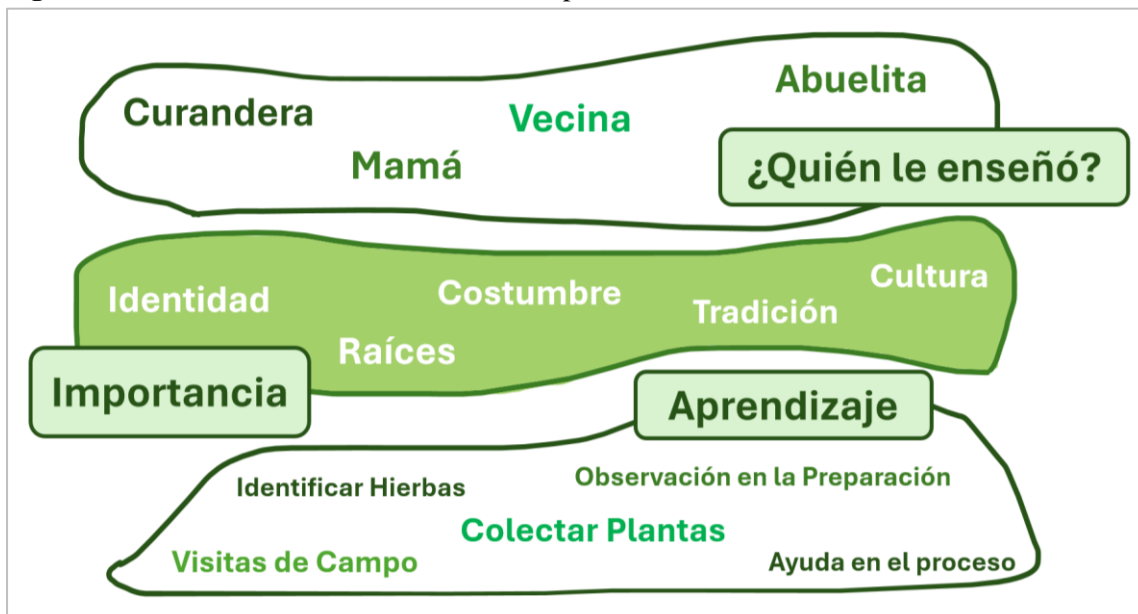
Abuelita

Curandera

Vecina

Mamá

¿Quién le enseñó?

Cultura

Identidad

Costumbre

Tradición

Raíces

Importancia

Aprendizaje

Identificar Hierbas

Observación en la Preparación

Colectar Plantas

Visitas de Campo

Ayuda en el proceso